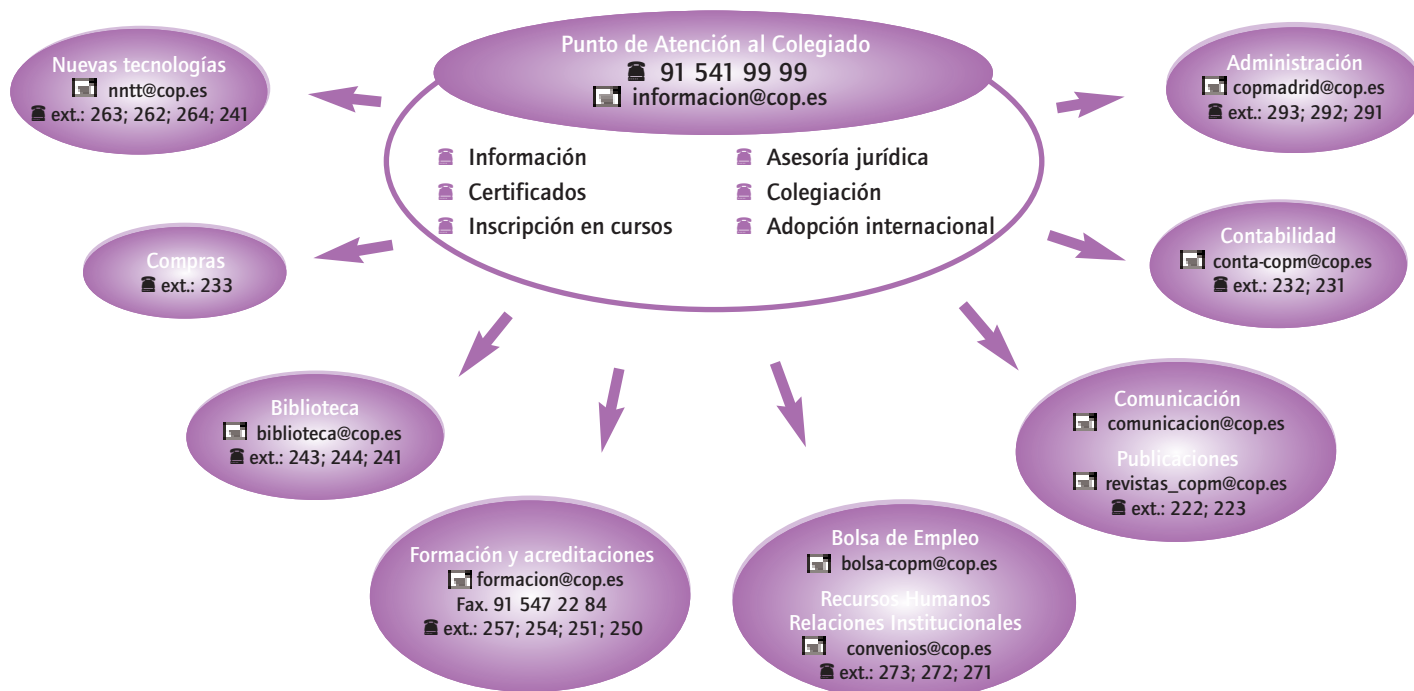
Punto de Atención al Colegiado
91 541 99 99
informacion@cop.es

Información
Certificados
Inscripción en cursos
Asesoría jurídica
Colegiación
Adopción internacional

Nuevas tecnologías
nntt@cop.es
ext.: 263; 262; 264; 241

Administración
copmadrid@cop.es
ext.: 293; 292; 291

Compras
ext.: 233

Contabilidad
conta-copm@cop.es
ext.: 232; 231

Biblioteca
biblioteca@cop.es
ext.: 243; 244; 241

Comunicación
comunicacion@cop.es
Publicaciones
revistas_copm@cop.es
ext.: 222; 223

Formación y acreditaciones
formacion@cop.es
Fax. 91 547 22 84
ext.: 257; 254; 251; 250

Bolsa de Empleo
bolsa-copm@cop.es
Recursos Humanos
Relaciones Institucionales
convenios@cop.es
ext.: 273; 272; 271